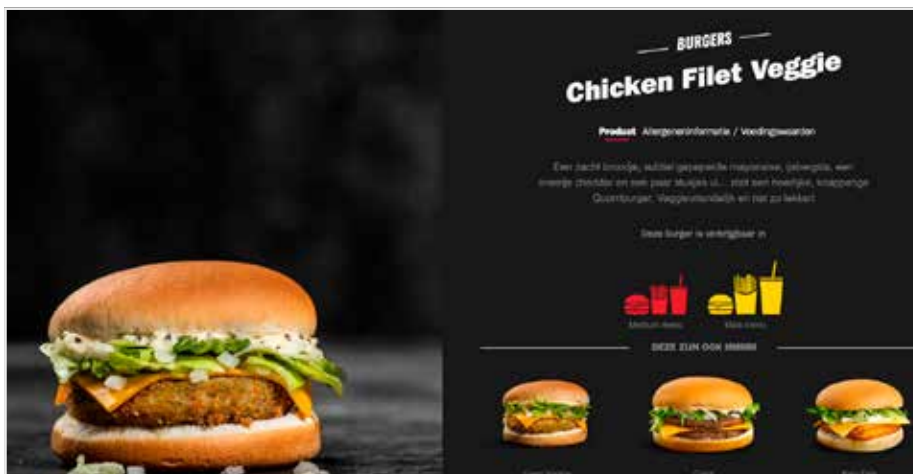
BURGERS

Chicken Filet Veggie

Product Allergeneninformatie / Voedingswaarden

Een zacht broodje, subtiel gepepperde mayonaise, ijsbergsla, een sneetje cheddar en een paar stukjes ui... stoit een heerlijke, knapperige Quornburger. Veggievriendelijk én net zo lekker!

Deze burger is verkrijgbaar in

Medium menu

Maxi menu

DEZE ZIJN OOK HEMMM